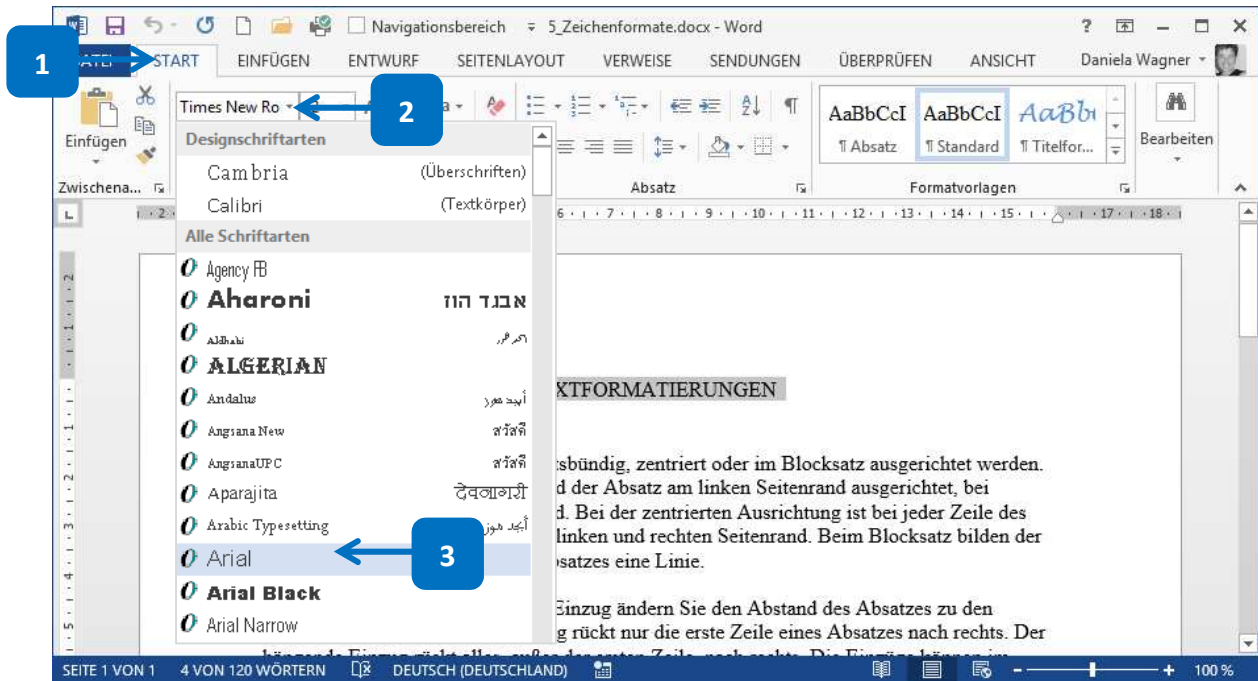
Navigationsbereich 5_Zeichenformate.docx - Word ? – □ ×

1 DATEI START EINFÜGEN ENTWURF SEITENLAYOUT VERWEISE SENDUNGEN ÜBERPRÜFEN ANSICHT Daniela Wagner

Times New Ro 2

Einfügen

Zwischena...

Designschriftarten

Cambria (Überschriften)

Calibri (Textkörper)

Alle Schriftarten

Agency FB

Aharoni אבגד הוז

Aldhabi

ALGERIAN

Andalus أبجد هوز

Angsana New สวัสดี

AngsanaUPC สวัสดี

Aparajita देवनागरी

Arabic Typesetting أبجد هوز

Arial 3

Arial Black

Arial Narrow

Absatz

AaBbCcI ¶ Absatz AaBbCcI ¶ Standard AaBbI ¶ Titelfor...

Formatvorlagen

Bearbeiten

XTFORMATIERUNGEN

tsbündig, zentriert oder im Blocksatz ausgerichtet werden. d der Absatz am linken Seitenrand ausgerichtet, bei d. Bei der zentrierten Ausrichtung ist bei jeder Zeile des linken und rechten Seitenrand. Beim Blocksatz bilden der satzes eine Linie.

Einzug ändern Sie den Abstand des Absatzes zu den g rückt nur die erste Zeile eines Absatzes nach rechts. Der

SEITE 1 VON 1 4 VON 120 WÖRTERN DEUTSCH (DEUTSCHLAND) 100 %